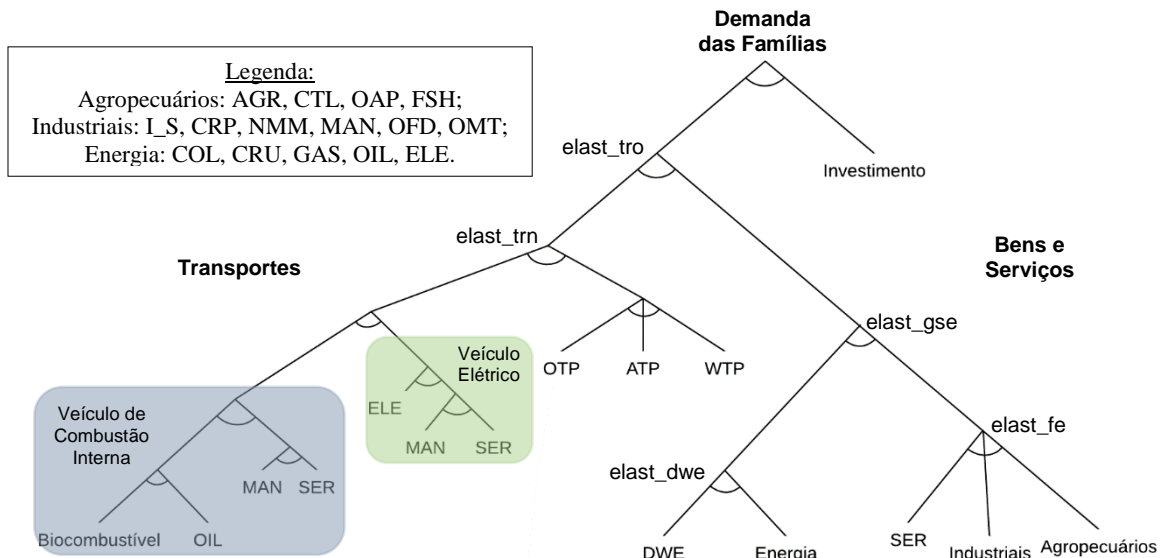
Legenda:
Agropecuários: AGR, CTL, OAP, FSH;
Industriais: I_S, CRP, NMM, MAN, OFD, OMT;
Energia: COL, CRU, GAS, OIL, ELE.

Demanda das Famílias

elast_tro

Investimento

elast_trn

Transportes

Bens e Serviços

elast_gse

Veículo Elétrico

ELE

MAN SER

OTP ATP WTP

Veículo de Combustão Interna

MAN SER

Biocombustível OIL

elast_fe

elast_dwe

DWE Energia

SER Industriais Agropecuários